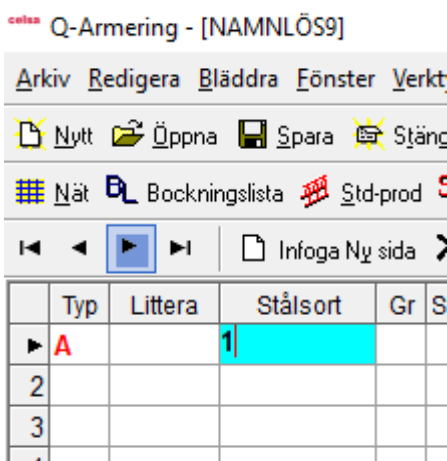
celsa Q-Armering - [NAMNLÖS9]

Arkiv Redigera Bläddra Fönster Verkt

Nytt Öppna Spara Stäng

Nät Bockningslista Std-prod

Infoga Ny sida

| | Typ | Littera | Stålsort | Gr | S |
|---|---|---|---|---|---|
| ► | A | | 1 | | |
| 2 | | | | | |
| 3 | | | | | |